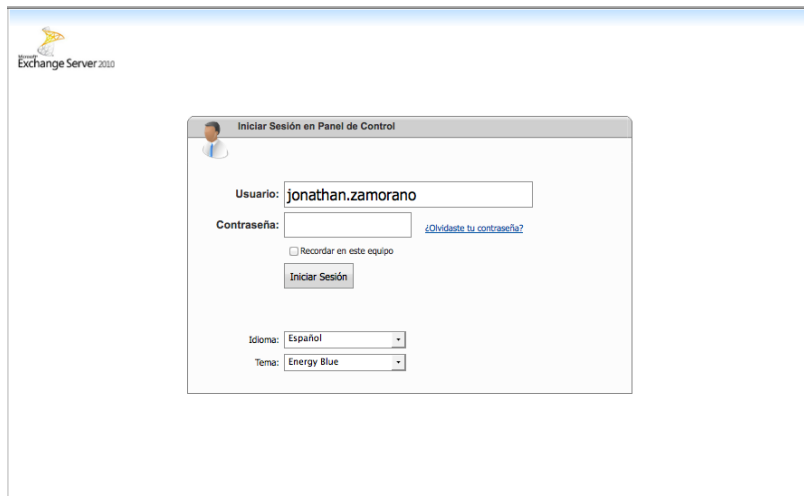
Microsoft
Exchange Server 2010

Iniciar Sesión en Panel de Control

Usuario: jonathan.zamorano

Contraseña:

¿Olvidaste tu contraseña?

Recordar en este equipo

Iniciar Sesión

Idioma: Español

Tema: Energy Blue